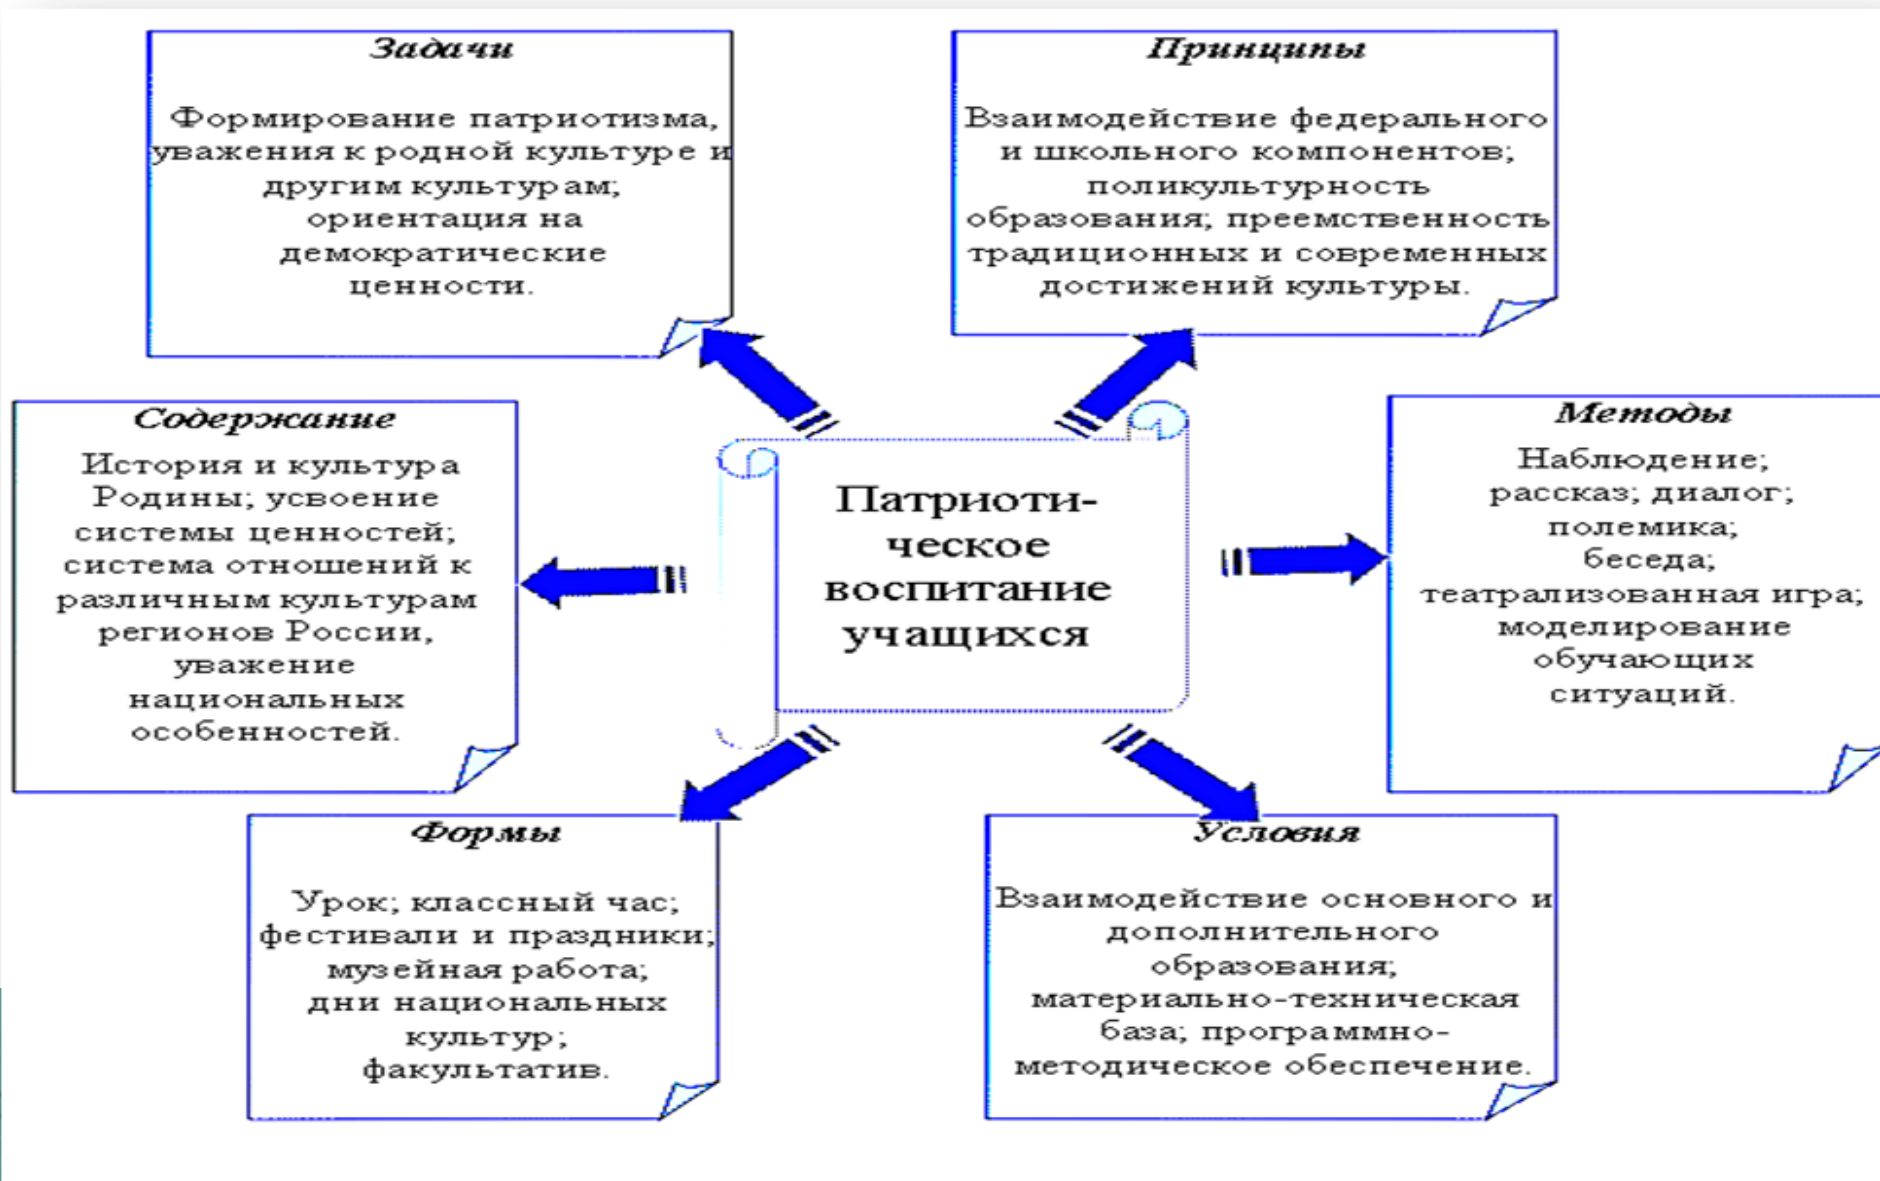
Задачи

Формирование патриотизма, уважения к родной культуре и другим культурам; ориентация на демократические ценности.

Принципы

Взаимодействие федерального и школьного компонентов; поликультурность образования; преемственность традиционных и современных достижений культуры.

Содержание

История и культура Родины; усвоение системы ценностей; система отношений к различным культурам регионов России, уважение национальных особенностей.

Патриотическое воспитание учащихся

Методы

Наблюдение; рассказ; диалог; полемика; беседа; театрализованная игра; моделирование обучающих ситуаций.

Формы

Урок; классный час; фестивали и праздники; музейная работа; дни национальных культур; факультатив.

Условия

Взаимодействие основного и дополнительного образования; материально-техническая база; программно-методическое обеспечение.